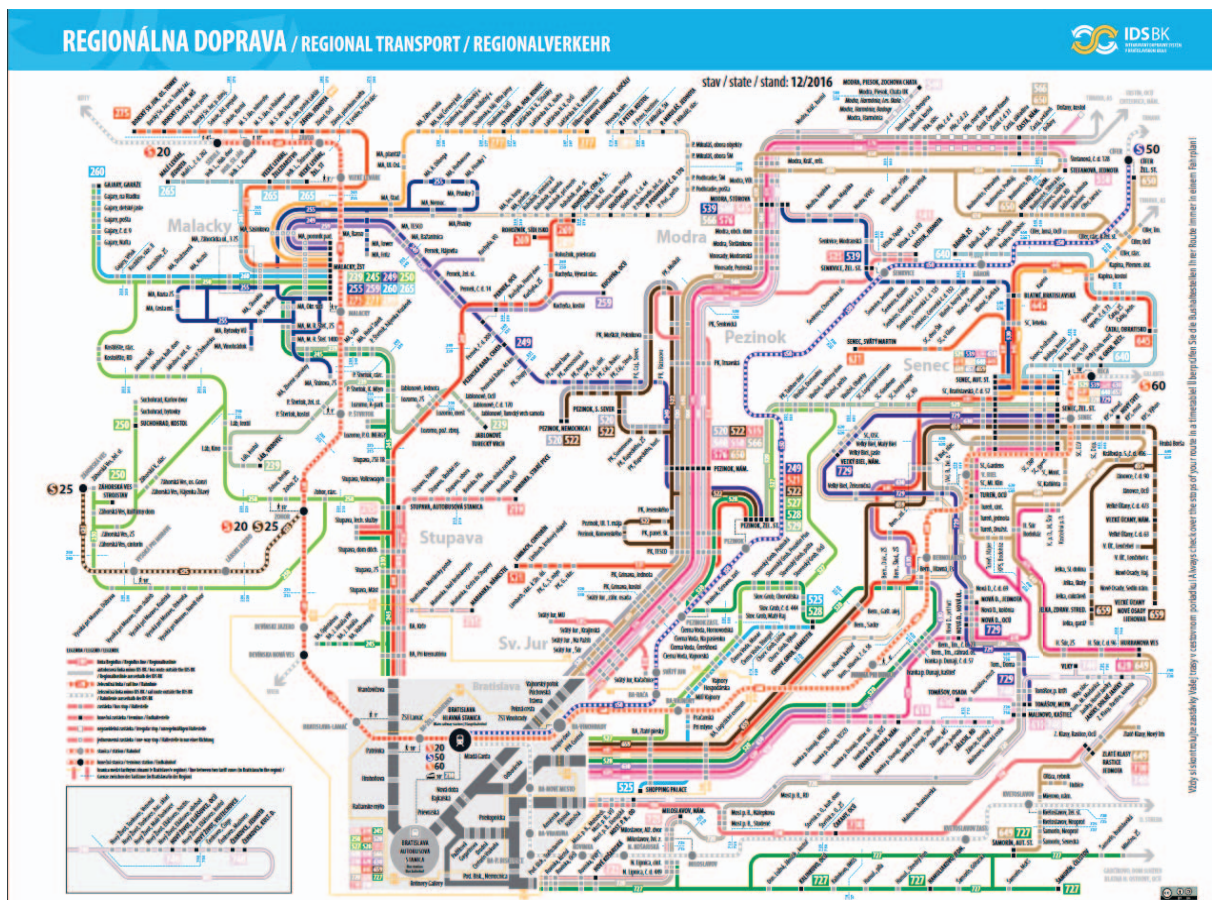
REGIONÁLNA DOPRAVA / REGIONAL TRANSPORT / REGIONALVERKEHR

IDSBK

stav / state / stand: 12/2016

S20

S50

S60

S25

S20 S25

Malacky

Modra

Pezinok

Senec

Stupava

Sv. Jur

Bratislava

260

265

275

235

245

249

250

255

259

262

265

269

279

520

522

525

528

529

539

549

550

559

566

576

640

645

649

659

725

727

729

739

Vždy si skontrolujte zastávky Vašej trasy v cestovnom poriadku / Always check over the stops of your route in a timetable / Überprüfen Sie die Bushaltestellen Ihrer Route immer in einem Fahrplan!

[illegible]